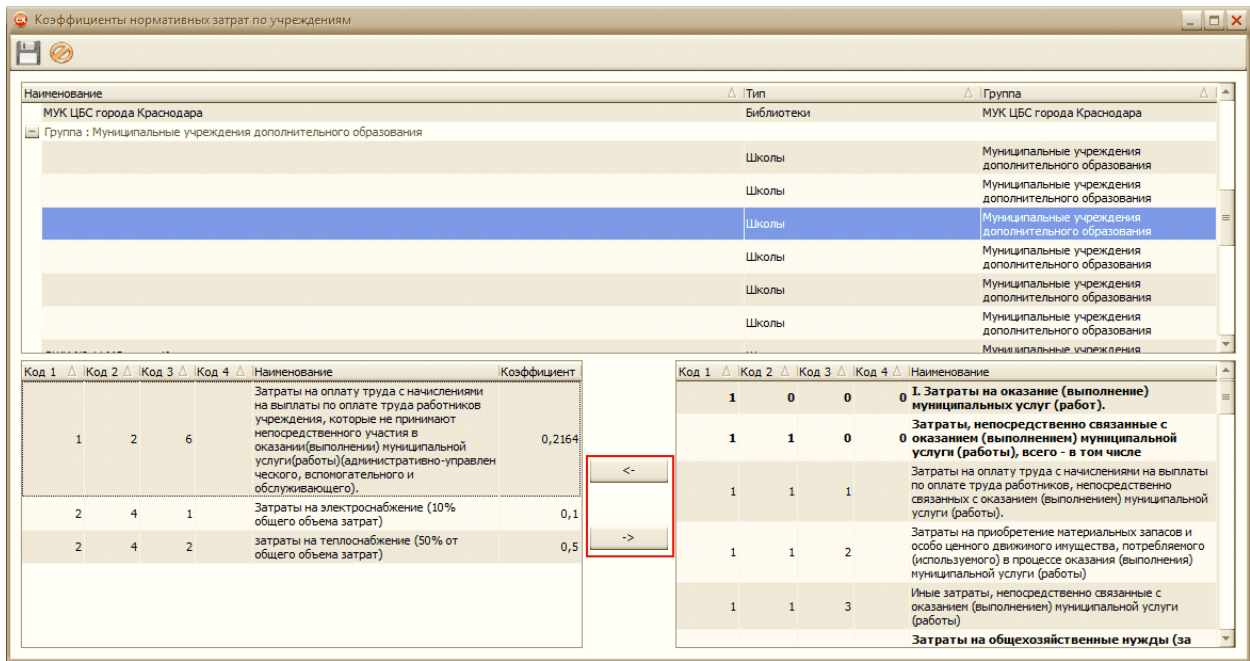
Коэффициенты нормативных затрат по учреждениям

| Наименование | Тип | Группа |
|---|---|---|
| МУК ЦБС города Краснодара | Библиотеки | МУК ЦБС города Краснодара |
| Группа : Муниципальные учреждения дополнительного образования | | |
| | Школы | Муниципальные учреждения дополнительного образования |
| | Школы | Муниципальные учреждения дополнительного образования |
| | Школы | Муниципальные учреждения дополнительного образования |
| | Школы | Муниципальные учреждения дополнительного образования |
| | Школы | Муниципальные учреждения дополнительного образования |
| | Школы | Муниципальные учреждения дополнительного образования |
| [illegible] | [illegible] | Муниципальные учреждения |

| Код 1 | Код 2 | Код 3 | Код 4 | Наименование | Коэффициент |
|---|---|---|---|---|---|
| 1 | 2 | 6 | | Затраты на оплату труда с начислениями на выплаты по оплате труда работников учреждения, которые не принимают непосредственного участия в оказании(выполнении) муниципальной услуги(работы)(административно-управленческого, вспомогательного и обслуживающего). | 0,2164 |
| 2 | 4 | 1 | | Затраты на электроснабжение (10% общего объема затрат) | 0,1 |
| 2 | 4 | 2 | | затраты на теплоснабжение (50% от общего объема затрат) | 0,5 |

<-

->

| Код 1 | Код 2 | Код 3 | Код 4 | Наименование |
|---|---|---|---|---|
| 1 | 0 | 0 | 0 | I. Затраты на оказание (выполнение) муниципальных услуг (работ). |
| 1 | 1 | 0 | 0 | Затраты, непосредственно связанные с оказанием (выполнением) муниципальной услуги (работы), всего - в том числе |
| 1 | 1 | 1 | | Затраты на оплату труда с начислениями на выплаты по оплате труда работников, непосредственно связанных с оказанием (выполнением) муниципальной услуги (работы). |
| 1 | 1 | 2 | | Затраты на приобретение материальных запасов и особо ценного движимого имущества, потребляемого (используемого) в процессе оказания (выполнения) муниципальной услуги (работы) |
| 1 | 1 | 3 | | Иные затраты, непосредственно связанные с оказанием (выполнением) муниципальной услуги (работы) |
| | | | | Затраты на общехозяйственные нужды (за |